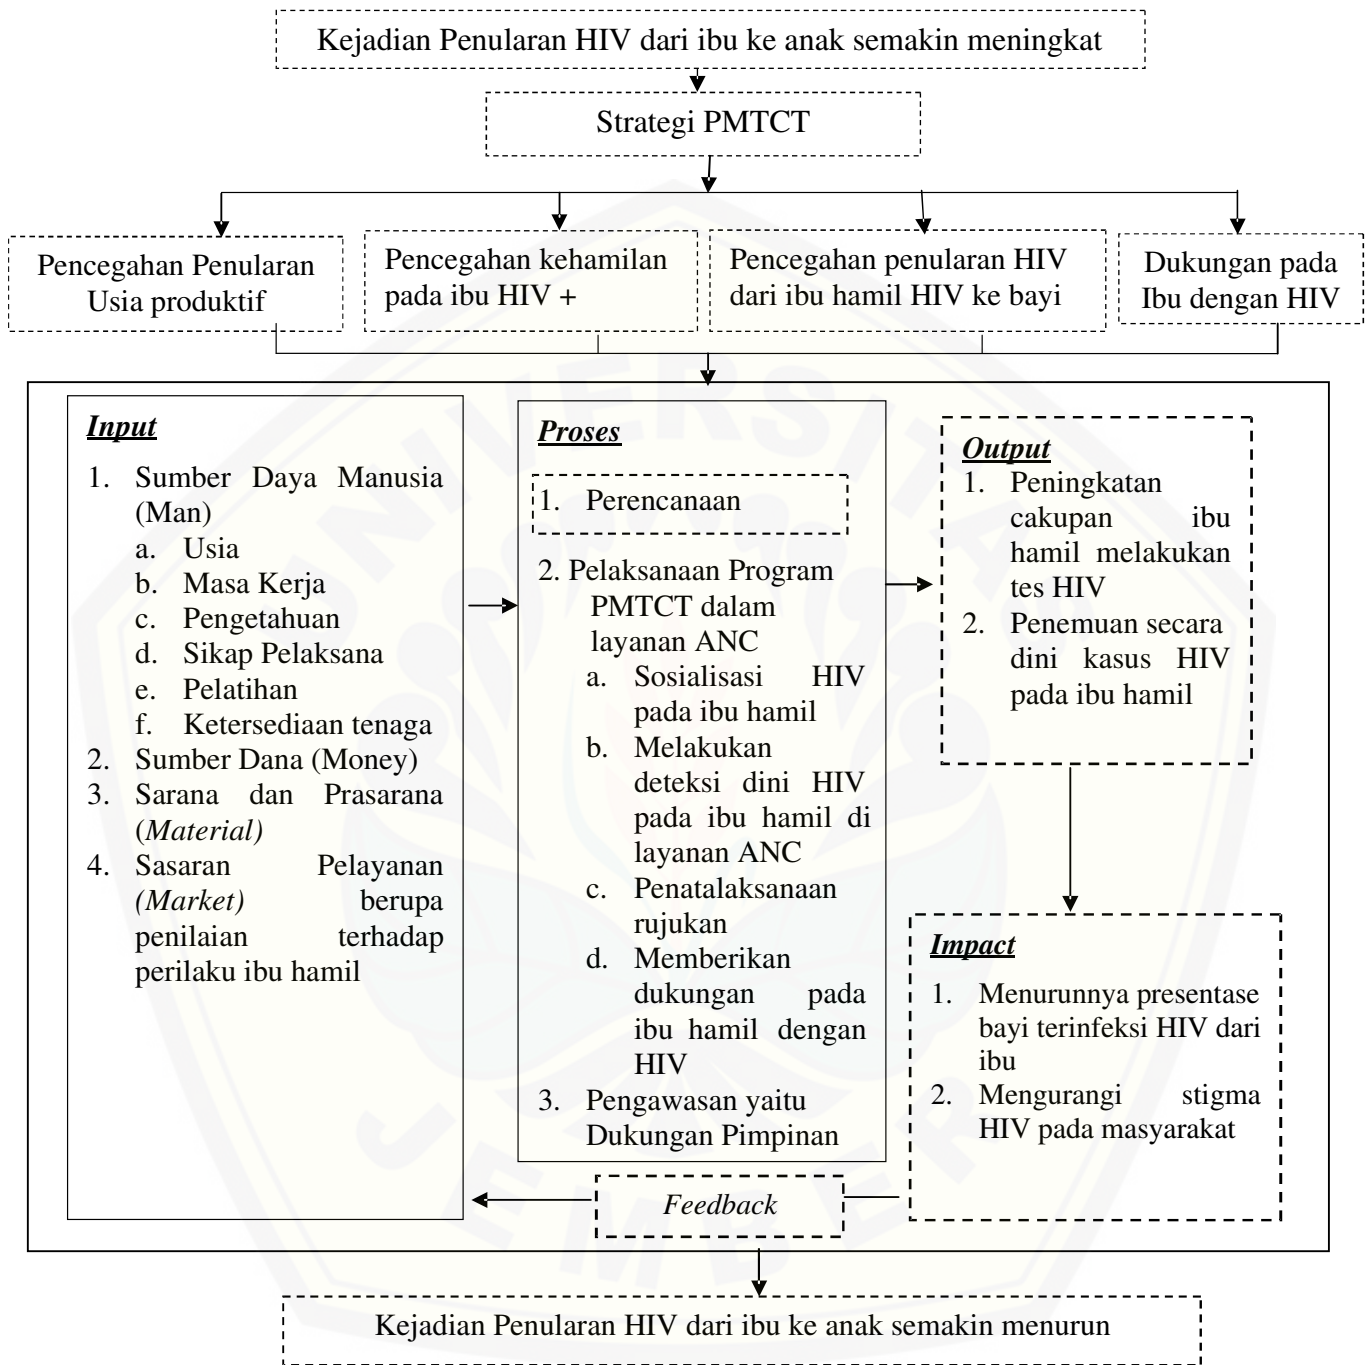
Kejadian Penularan HIV dari ibu ke anak semakin meningkat

Strategi PMTCT

Pencegahan Penularan Usia produktif

Pencegahan kehamilan pada ibu HIV +

Pencegahan penularan HIV dari ibu hamil HIV ke bayi

Dukungan pada Ibu dengan HIV

***Input***

1. Sumber Daya Manusia (Man)
   a. Usia
   b. Masa Kerja
   c. Pengetahuan
   d. Sikap Pelaksana
   e. Pelatihan
   f. Ketersediaan tenaga
2. Sumber Dana (Money)
3. Sarana dan Prasarana (*Material)*
4. Sasaran Pelayanan *(Market)* berupa penilaian terhadap perilaku ibu hamil

***Proses***

1. Perencanaan

2. Pelaksanaan Program PMTCT dalam layanan ANC
   a. Sosialisasi HIV pada ibu hamil
   b. Melakukan deteksi dini HIV pada ibu hamil di layanan ANC
   c. Penatalaksanaan rujukan
   d. Memberikan dukungan pada ibu hamil dengan HIV
3. Pengawasan yaitu Dukungan Pimpinan

***Output***

1. Peningkatan cakupan ibu hamil melakukan tes HIV
2. Penemuan secara dini kasus HIV pada ibu hamil

***Impact***

1. Menurunnya presentase bayi terinfeksi HIV dari ibu
2. Mengurangi stigma HIV pada masyarakat

*Feedback*

Kejadian Penularan HIV dari ibu ke anak semakin menurun